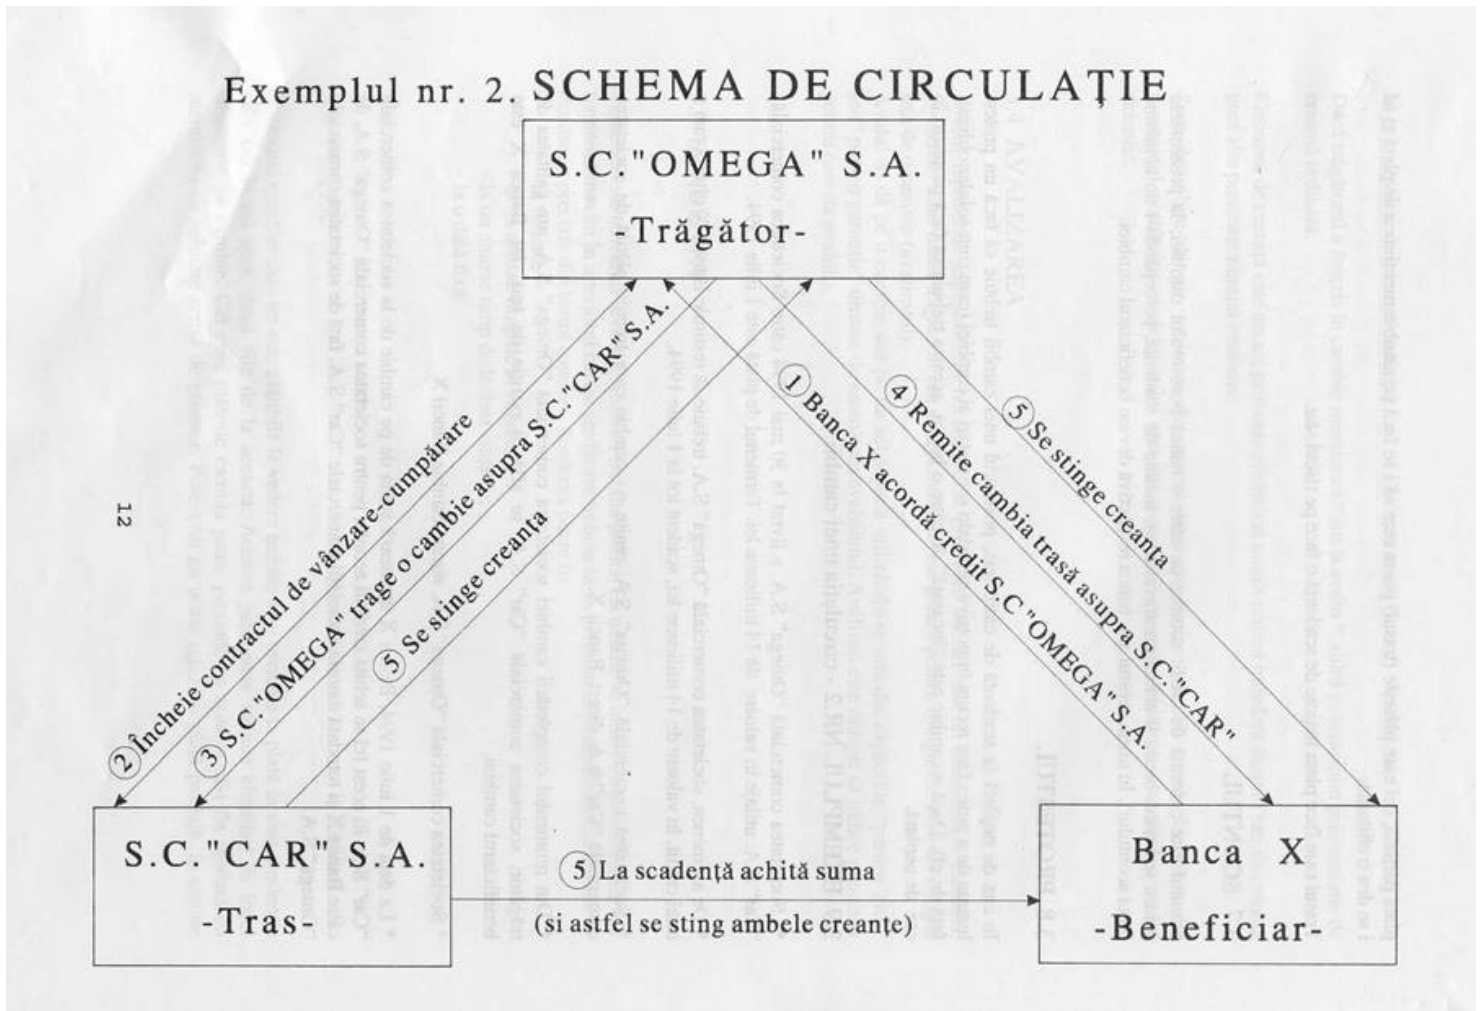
Exemplul nr. 2. SCHEMA DE CIRCULAȚIE

S.C."OMEGA" S.A.
-Trăgător-

②Încheie contractul de vânzare-cumpărare

③S.C."OMEGA" trage o cambie asupra S.C."CAR" S.A.

⑤Se stinge creanța

①Banca X acordă credit S.C "OMEGA" S.A.

④Remite cambia trasă asupra S.C."CAR"

⑤Se stinge creanța

12

S.C."CAR" S.A.
-Tras-

⑤La scadență achită suma
(si astfel se sting ambele creanțe)

Banca X
-Beneficiar-